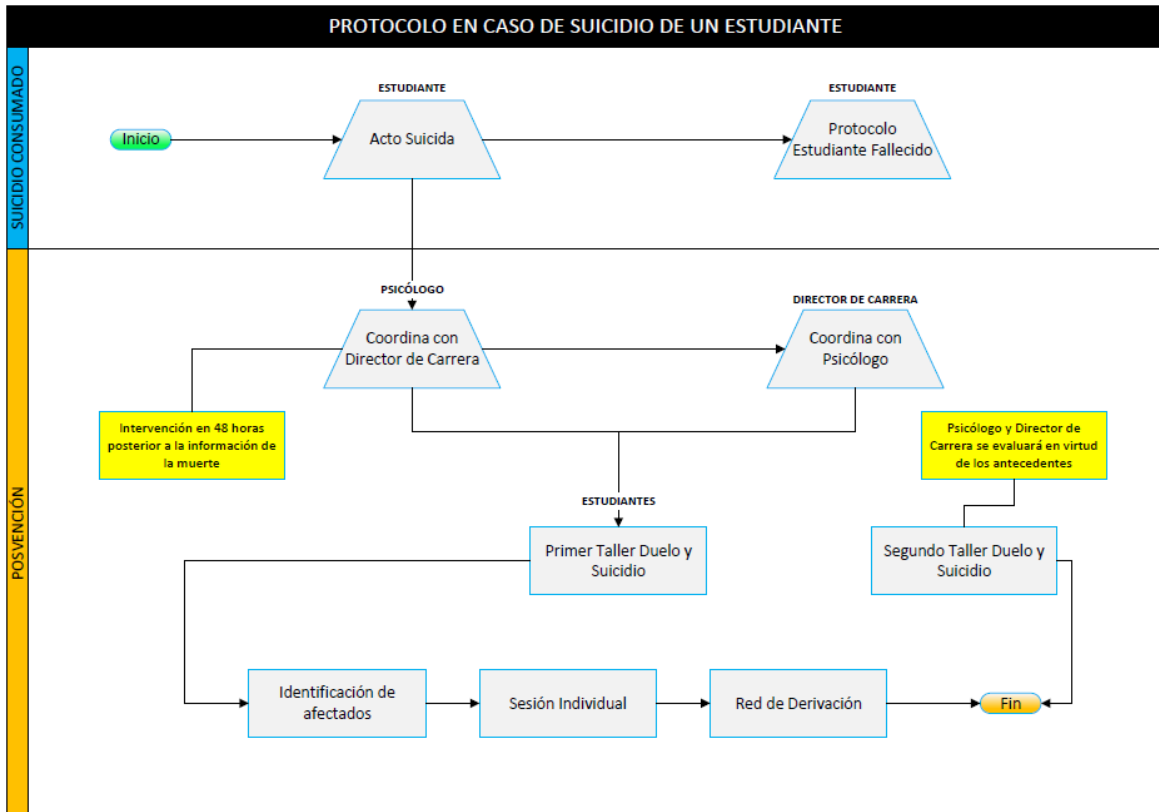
PROTOCOLO EN CASO DE SUICIDIO DE UN ESTUDIANTE

SUICIDIO CONSUMADO

Inicio

ESTUDIANTE
Acto Suicida

ESTUDIANTE
Protocolo Estudiante Fallecido

POSVENCIÓN

PSICÓLOGO
Coordina con Director de Carrera

DIRECTOR DE CARRERA
Coordina con Psicólogo

Intervención en 48 horas posterior a la información de la muerte

Psicólogo y Director de Carrera se evaluará en virtud de los antecedentes

ESTUDIANTES
Primer Taller Duelo y Suicidio

Segundo Taller Duelo y Suicidio

Identificación de afectados

Sesión Individual

Red de Derivación

Fin